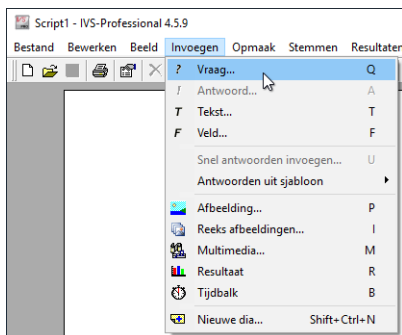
Script1 - IVS-Professional 4.5.9

Bestand Bewerken Beeld Invoegen Opmaak Stemmen Resultaten

? Vraag... Q
! Antwoord... A
T Tekst... T
F Veld... F
Snel antwoorden invoegen... U
Antwoorden uit sjabloon
Afbeelding... P
Reeks afbeeldingen... I
Multimedia... M
Resultaat R
Tijdbalk B
Nieuwe dia... Shift+Ctrl+N